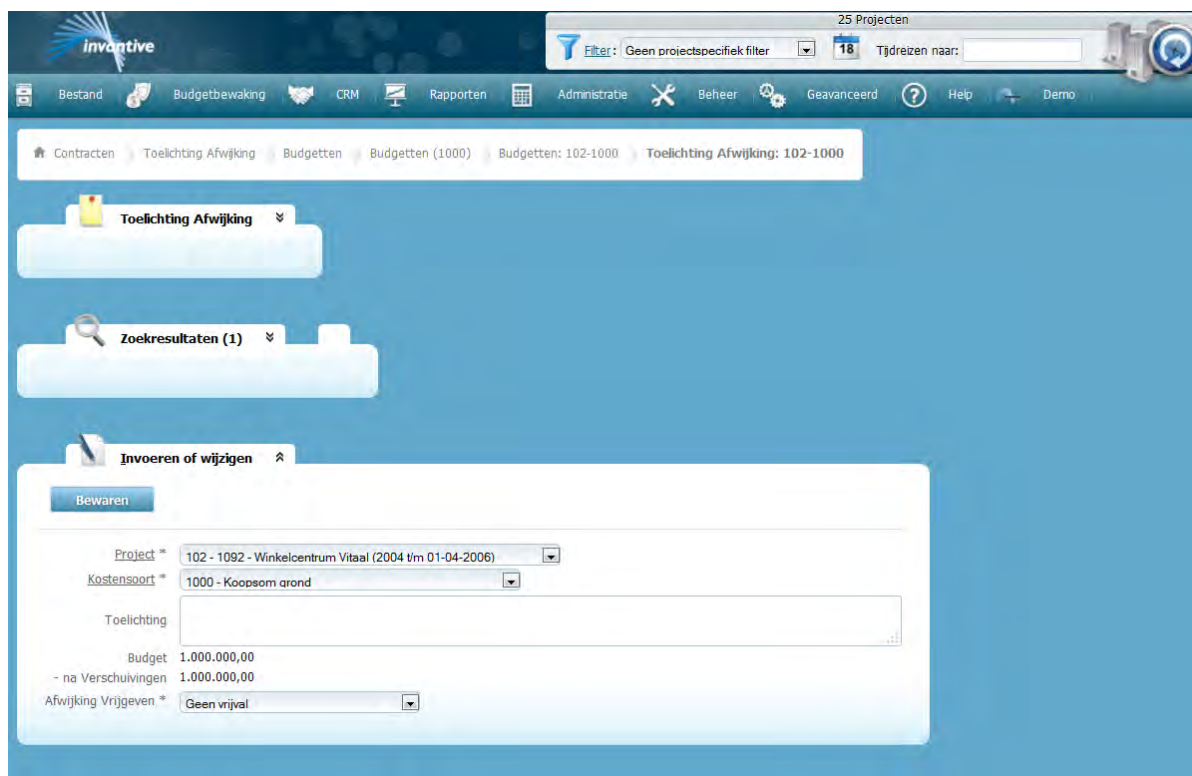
invantive

25 Projecten

Filter: Geen projectspecifiek filter

18

Tijdreizen naar:

Bestand Budgetbewaking CRM Rapporten Administratie Beheer Geavanceerd Help Demo

Contracten Toelichting Afwijking Budgetten Budgetten (1000) Budgetten: 102-1000 Toelichting Afwijking: 102-1000

Toelichting Afwijking

Zoekresultaten (1)

Invoeren of wijzigen

Bewaren

Project * 102 - 1092 - Winkelcentrum Vitaal (2004 t/m 01-04-2006)

Kostensoort * 1000 - Koopsom grond

Toelichting

Budget 1.000.000,00

- na Verschuivingen 1.000.000,00

Afwijking Vrijgeven * Geen vrijval